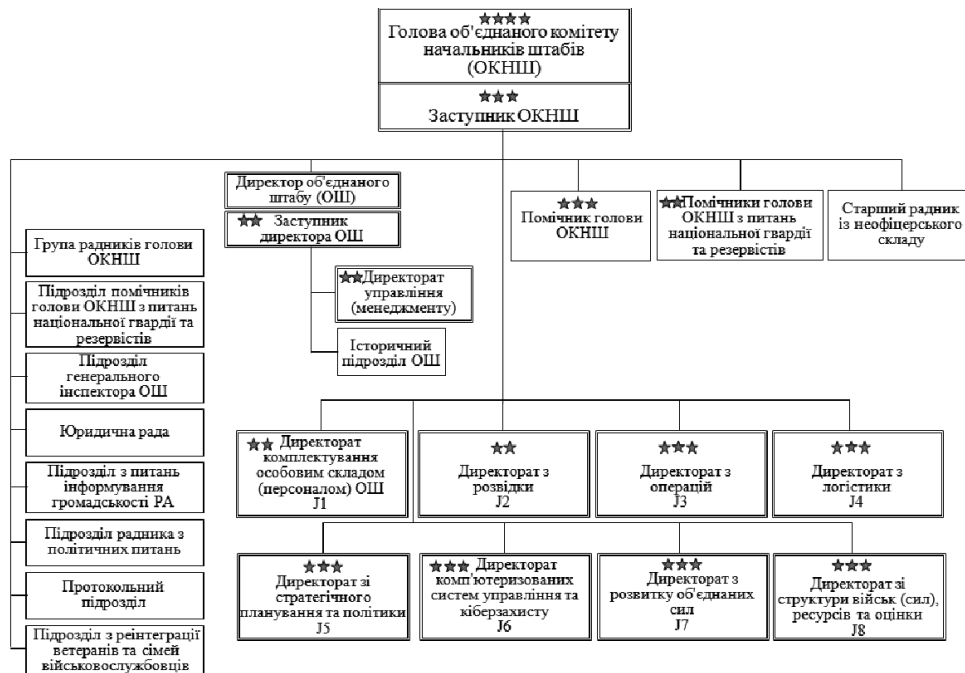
★★★★
Голова об'єднаного комітету начальників штабів (ОКНШ)

★★★
Заступник ОКНШ

Група радників голови ОКНШ

Підрозділ помічників голови ОКНШ з питань національної гвардії та резервістів

Підрозділ генерального інспектора ОШ

Юридична рада

Підрозділ з питань інформування громадськості РА

Підрозділ радника з політичних питань

Протокольний підрозділ

Підрозділ з реінтеграції ветеранів та сімей військовослужбовців

Директор об'єднаного штабу (ОШ)

★★ Заступник директора ОШ

★★Директорат управління (менеджменту)

Історичний підрозділ ОШ

★★★ Помічник голови ОКНШ

★★Помічники голови ОКНШ з питань національної гвардії та резервістів

Старший радник із неофіцерського складу

★★ Директорат комплектування особовим складом (персоналом) ОШ J1

★★ Директорат з розвідки J2

★★★ Директорат з операцій J3

★★★ Директорат з логістики J4

★★★ Директорат зі стратегічного планування та політики J5

★★★ Директорат комп'ютеризованих систем управління та кіберзахисту J6

★★★ Директорат з розвитку об'єднаних сил J7

★★★ Директорат зі структури військ (сил), ресурсів та оцінки J8